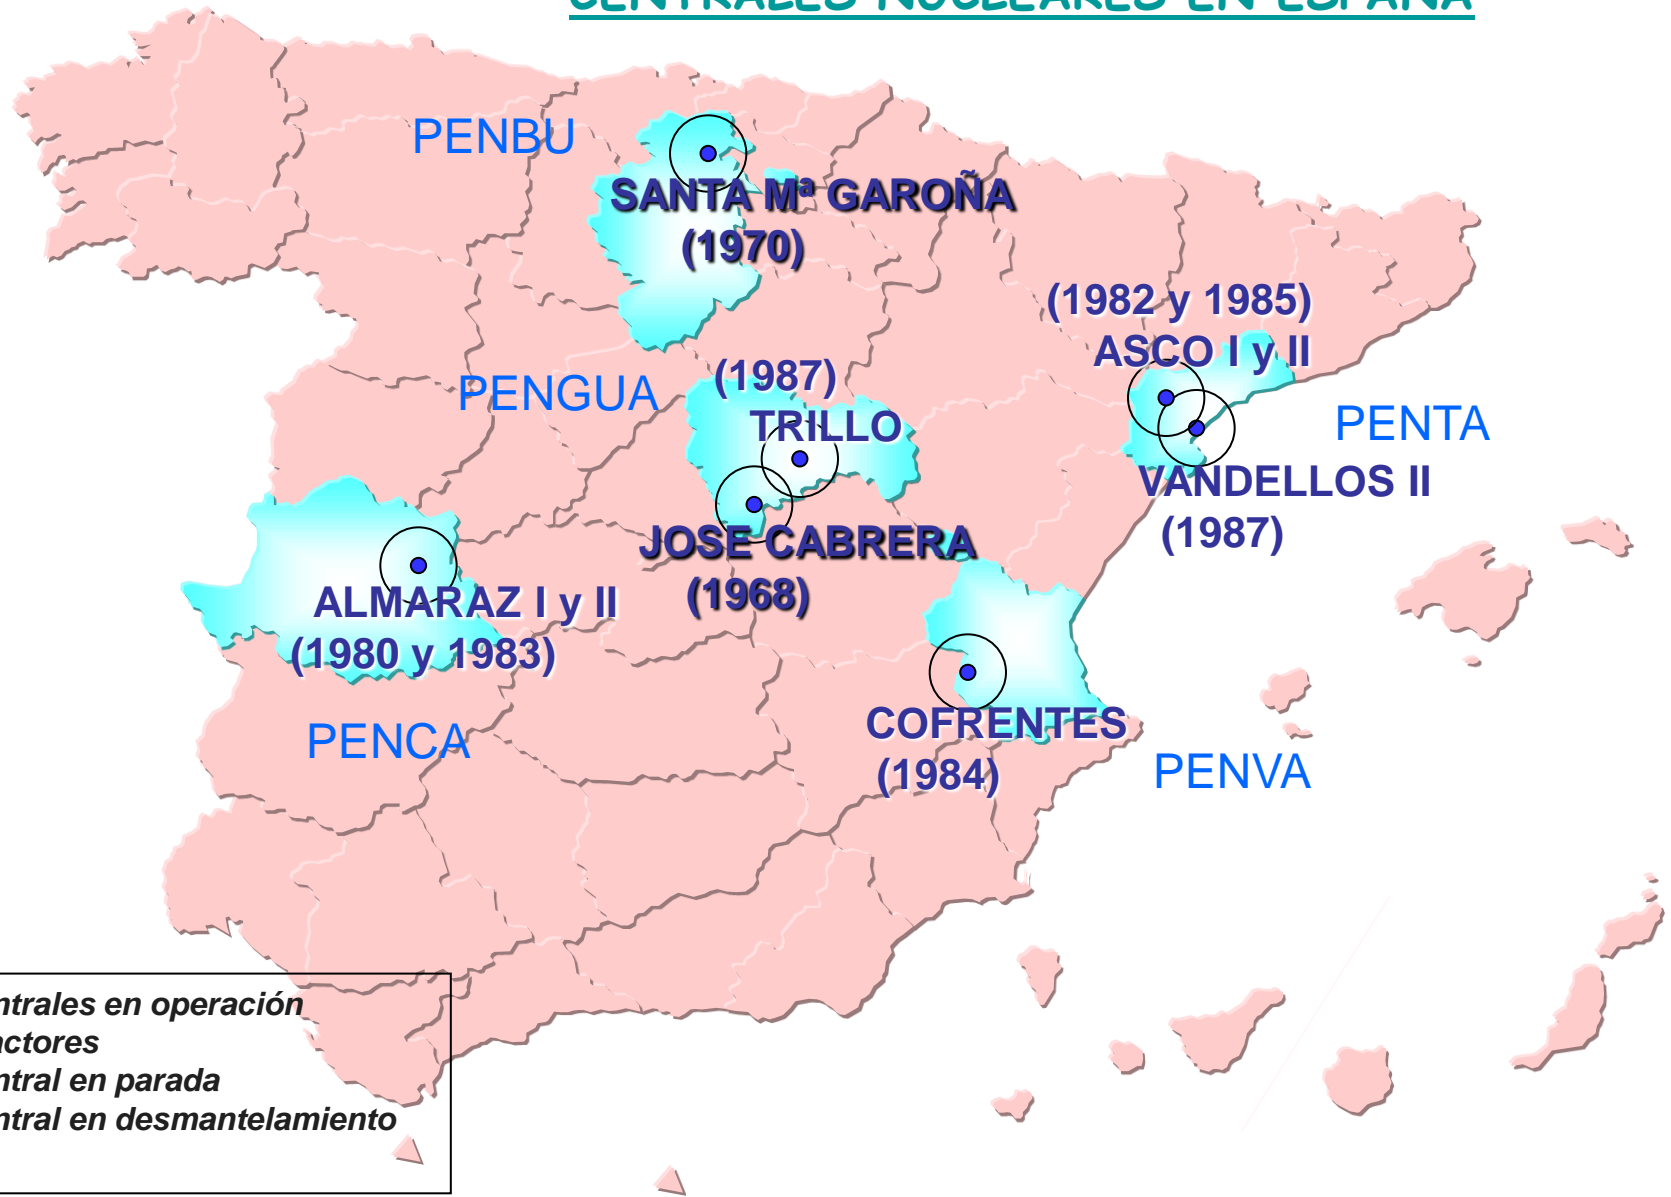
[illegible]

PENBU

SANTA Mª GAROÑA (1970)

(1982 y 1985) ASCO I y II

PENGUA

(1987) TRILLO

PENTA

VANDELLOS II (1987)

JOSE CABRERA (1968)

ALMARAZ I y II (1980 y 1983)

PENCA

COFRENTES (1984)

PENVA

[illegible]ntrales en operación
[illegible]ctores
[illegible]ntral en parada
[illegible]ntral en desmantelamiento